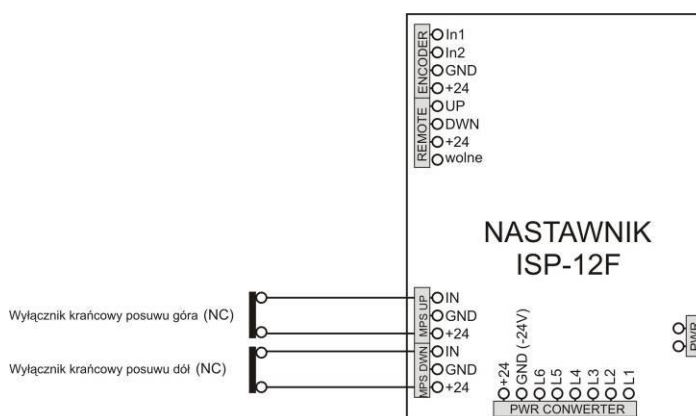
ENCODER
In1
In2
GND
+24

REMOTE
UP
DWN
+24
wolne

NASTAWNIK
ISP-12F

Wyłącznik krańcowy posuwu góra (NC)

MPS UP
IN
GND
+24

Wyłącznik krańcowy posuwu dół (NC)

MPS DWN
IN
GND
+24

+24
GND (-24V)
L6
L5
L4
L3
L2
L1
PWR CONWERTER

PWR